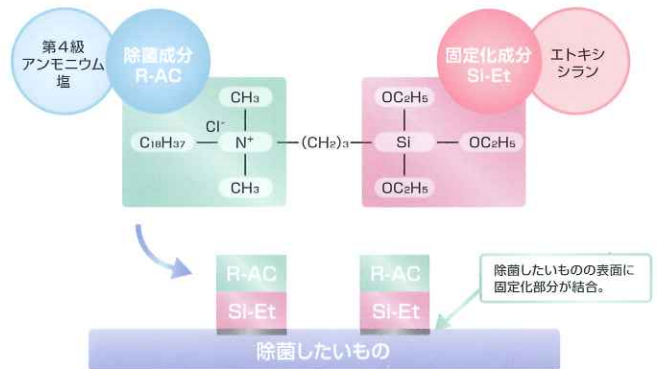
第4級アンモニウム塩

除菌成分 R-AC

固定化成分 Si-Et

エトキシシラン

$CH_3$

$Cl^-$

$C_{18}H_{37}$ — $N^+$ — $(CH_2)_3$ — Si — $OC_2H_5$

$CH_3$

$OC_2H_5$

$OC_2H_5$

R-AC

Si-Et

R-AC

Si-Et

除菌したいものの表面に固定化部分が結合。

除菌したいもの